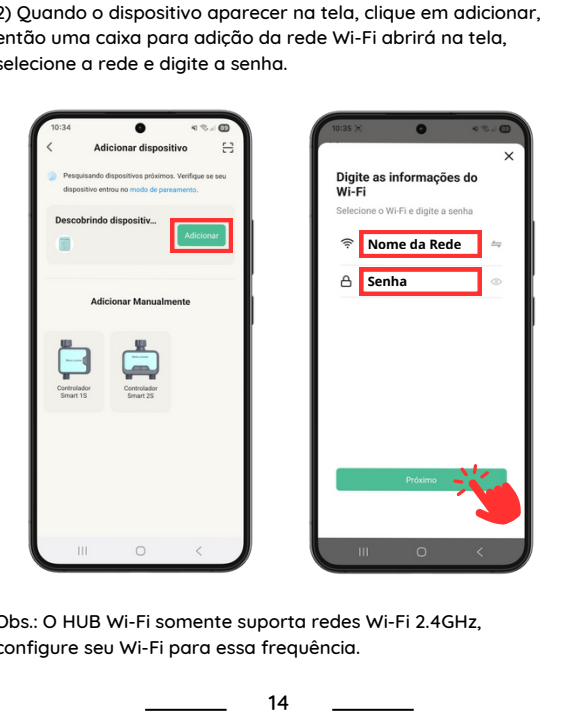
2) Quando o dispositivo aparecer na tela, clique em adicionar, então uma caixa para adição da rede Wi-Fi abrirá na tela, selecione a rede e digite a senha.

10:34

Adicionar dispositivo

Pesquisando dispositivos próximos. Verifique se seu dispositivo entrou no modo de pareamento.

Descobrindo dispositiv...

Adicionar

Adicionar Manualmente

Controlador Smart 1S

Controlador Smart 2S

10:35

Digite as informações do Wi-Fi

Selecione o Wi-Fi e digite a senha

Nome da Rede

Senha

Próximo

Obs.: O HUB Wi-Fi somente suporta redes Wi-Fi 2.4GHz, configure seu Wi-Fi para essa frequência.

14